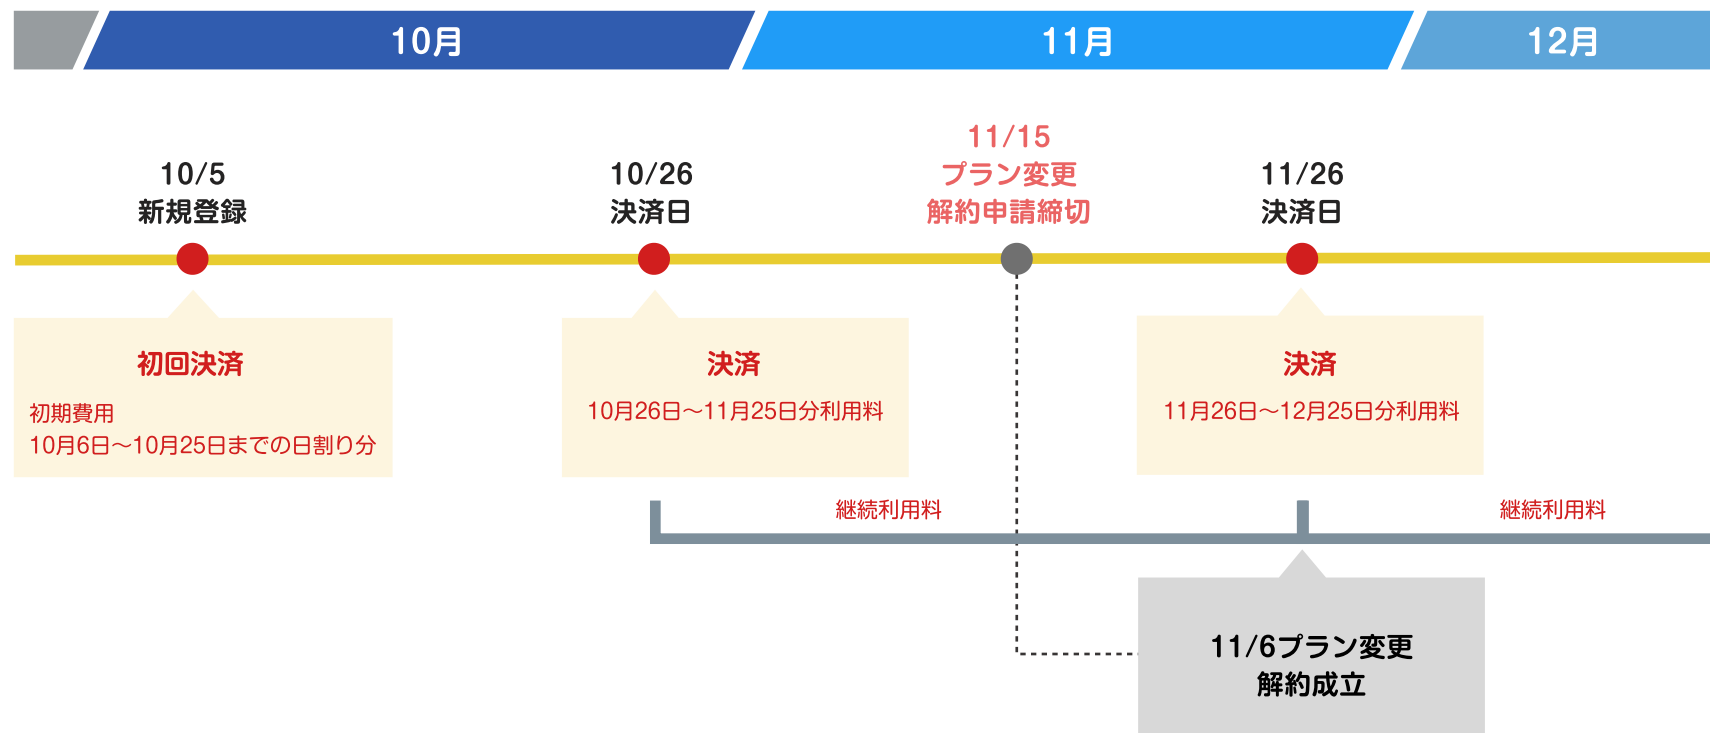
10月

11月

12月

10/5
新規登録

10/26
決済日

11/15
プラン変更
解約申請締切

11/26
決済日

初回決済

初期費用
10月6日〜10月25日までの日割り分

決済

10月26日〜11月25日分利用料

決済

11月26日〜12月25日分利用料

継続利用料

継続利用料

11/6プラン変更
解約成立